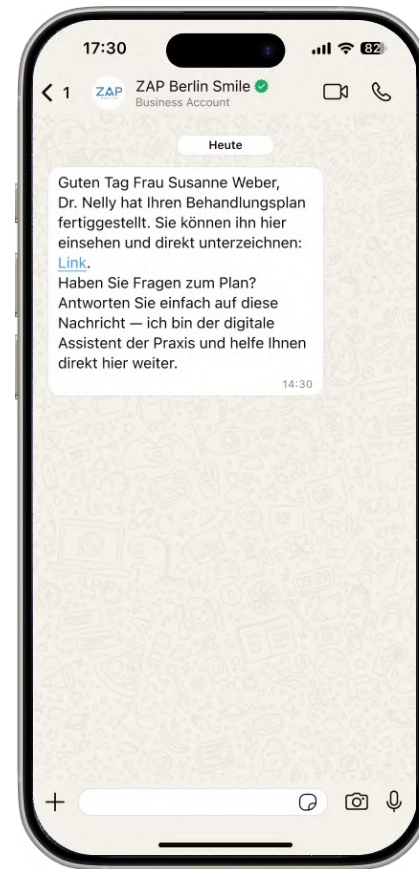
17:30

82

< 1

ZAP

ZAP Berlin Smile

Business Account

Heute

Guten Tag Frau Susanne Weber,
Dr. Nelly hat Ihren Behandlungsplan fertiggestellt. Sie können ihn hier einsehen und direkt unterzeichnen: Link.
Haben Sie Fragen zum Plan? Antworten Sie einfach auf diese Nachricht — ich bin der digitale Assistent der Praxis und helfe Ihnen direkt hier weiter.

14:30

+